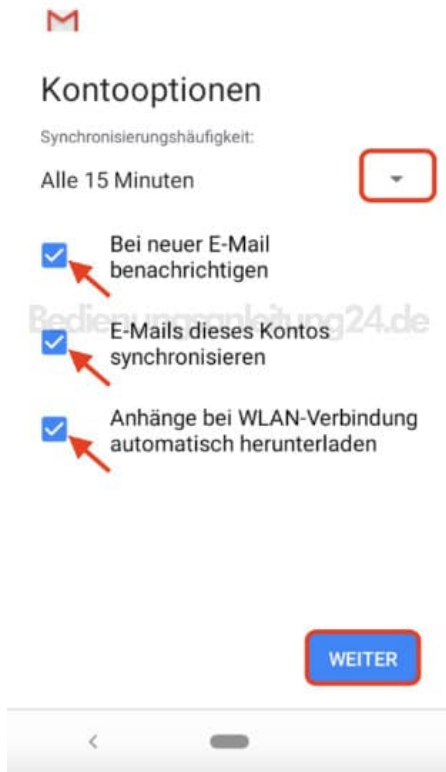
Kontooptionen

Synchronisierungshäufigkeit:

Alle 15 Minuten

Bei neuer E-Mail benachrichtigen

Bedienungsanleitung24.de

E-Mails dieses Kontos synchronisieren

Anhänge bei WLAN-Verbindung automatisch herunterladen

WEITER